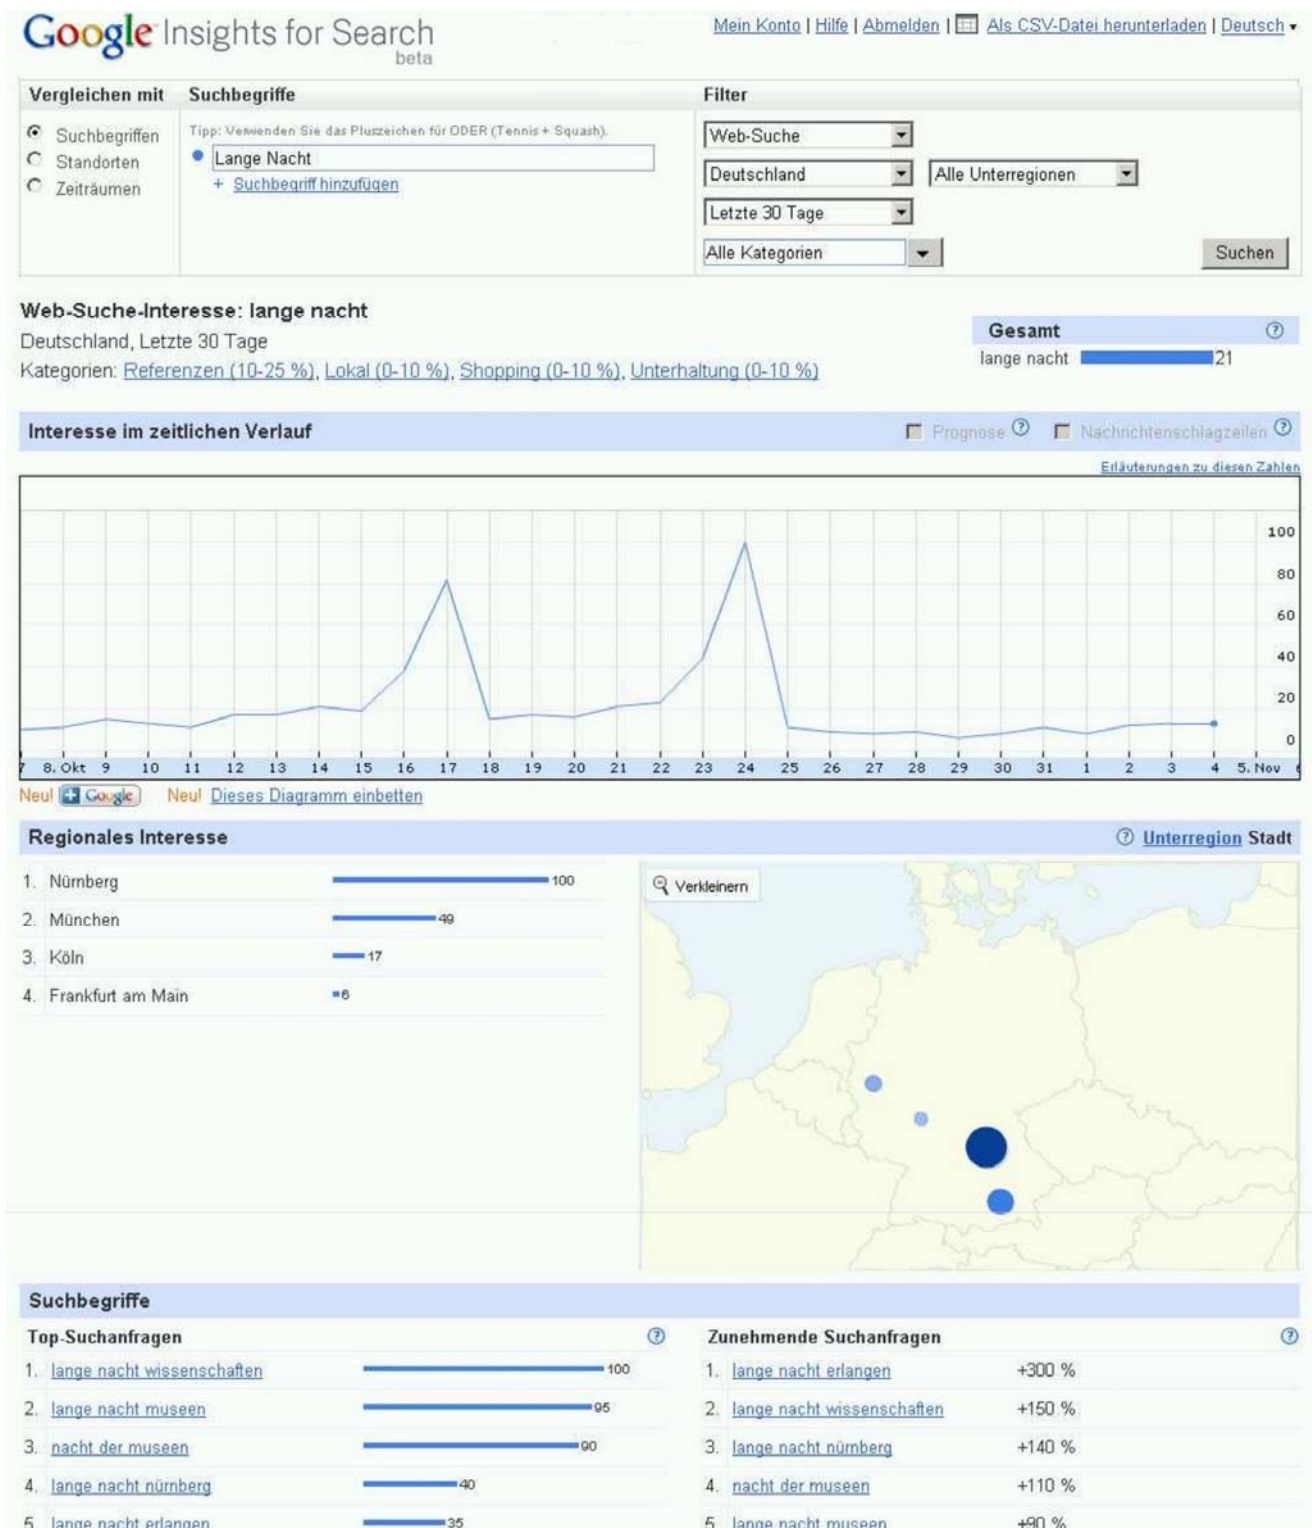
Google Insights for Search beta

Mein Konto | Hilfe | Abmelden | Als CSV-Datei herunterladen | Deutsch ▾

Vergleichen mit
Suchbegriffe
Standorten
Zeiträumen

Suchbegriffe
Tipp: Verwenden Sie das Pluszeichen für ODER (Tennis + Squash).
Lange Nacht
+ Suchbegriff hinzufügen

Filter
Web-Suche
Deutschland
Alle Unterregionen
Letzte 30 Tage
Alle Kategorien
Suchen

Web-Suche-Interesse: lange nacht
Deutschland, Letzte 30 Tage
Kategorien: Referenzen (10-25 %), Lokal (0-10 %), Shopping (0-10 %), Unterhaltung (0-10 %)

Gesamt
lange nacht 21

Interesse im zeitlichen Verlauf
Prognose
Nachrichtenschlagzeilen
Erläuterungen zu diesen Zahlen

100
80
60
40
20
0

7 8. Okt 9 10 11 12 13 14 15 16 17 18 19 20 21 22 23 24 25 26 27 28 29 30 31 1 2 3 4 5. Nov

Neu! Google Neu! Dieses Diagramm einbetten

Regionales Interesse
Unterregion Stadt

| | | |
|---|---|---|
| 1. | Nürnberg | 100 |
| 2. | München | 49 |
| 3. | Köln | 17 |
| 4. | Frankfurt am Main | 6 |

Verkleinern

Suchbegriffe

Top-Suchanfragen

| | | |
|---|---|---|
| 1. | lange nacht wissenschaften | 100 |
| 2. | lange nacht museen | 95 |
| 3. | nacht der museen | 90 |
| 4. | lange nacht nürnberg | 40 |
| 5. | lange nacht erlangen | 35 |

Zunehmende Suchanfragen

| | | |
|---|---|---|
| 1. | lange nacht erlangen | +300 % |
| 2. | lange nacht wissenschaften | +150 % |
| 3. | lange nacht nürnberg | +140 % |
| 4. | nacht der museen | +110 % |
| 5. | lange nacht museen | +90 % |